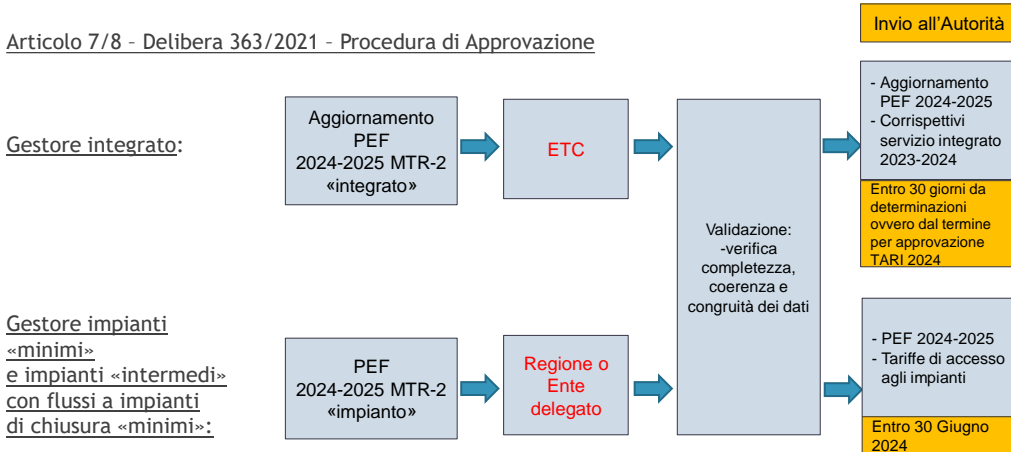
Invio all'Autorità

Articolo 7/8 – Delibera 363/2021 – Procedura di Approvazione

Gestore integrato:

Aggiornamento PEF 2024-2025 MTR-2 «integrato»

ETC

Validazione: -verifica completezza, coerenza e congruità dei dati

- Aggiornamento PEF 2024-2025
- Corrispettivi servizio integrato 2023-2024

Entro 30 giorni da determinazioni ovvero dal termine per approvazione TARI 2024

Gestore impianti «minimi» e impianti «intermedi» con flussi a impianti di chiusura «minimi»:

PEF 2024-2025 MTR-2 «impianto»

Regione o Ente delegato

- PEF 2024-2025
- Tariffe di accesso agli impianti

Entro 30 Giugno 2024